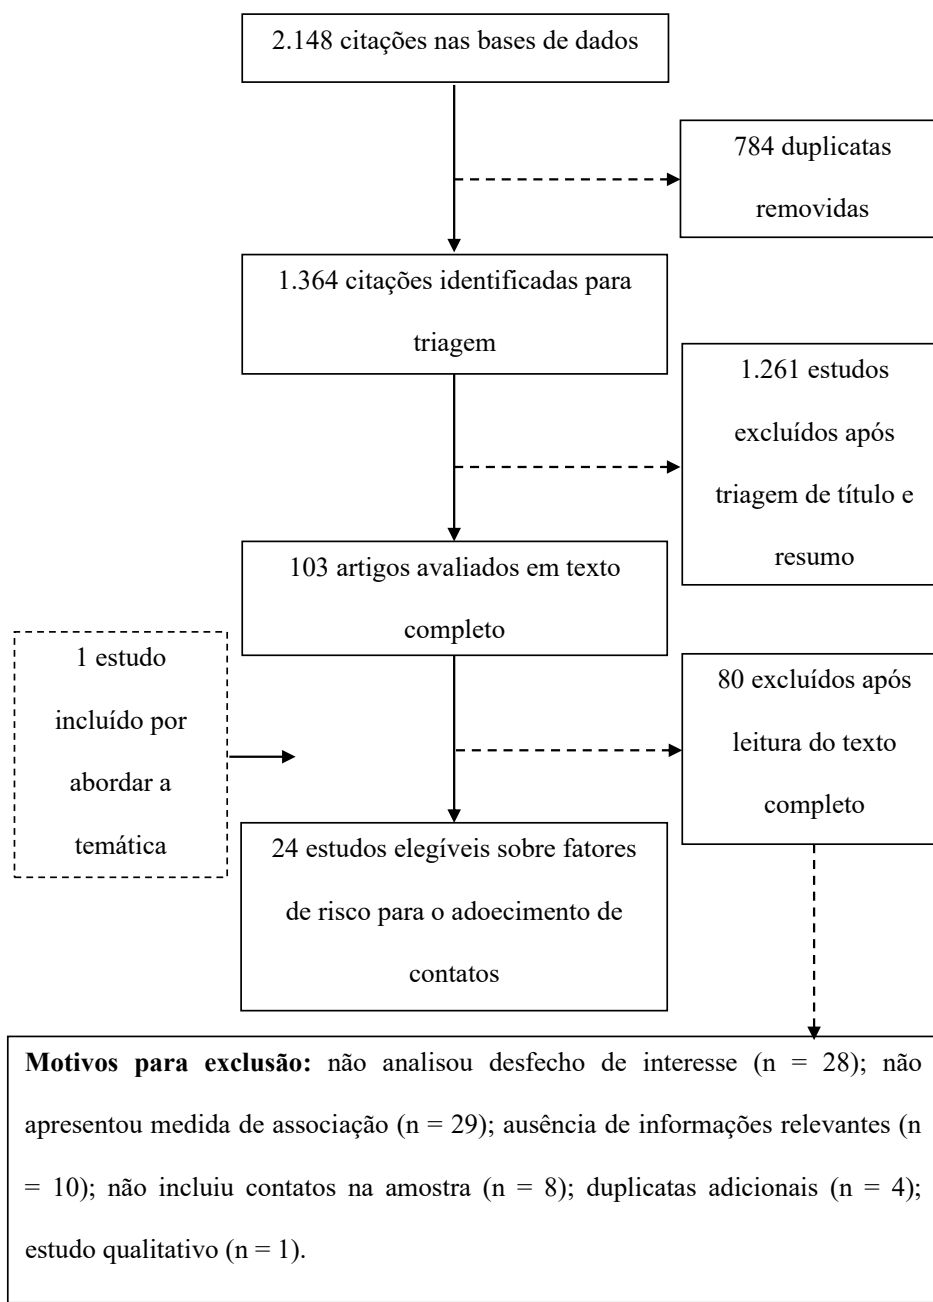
2.148 citações nas bases de dados

784 duplicatas removidas

1.364 citações identificadas para triagem

1.261 estudos excluídos após triagem de título e resumo

103 artigos avaliados em texto completo

1 estudo incluído por abordar a temática

80 excluídos após leitura do texto completo

24 estudos elegíveis sobre fatores de risco para o adoecimento de contatos

**Motivos para exclusão:** não analisou desfecho de interesse (n = 28); não apresentou medida de associação (n = 29); ausência de informações relevantes (n = 10); não incluiu contatos na amostra (n = 8); duplicatas adicionais (n = 4); estudo qualitativo (n = 1).